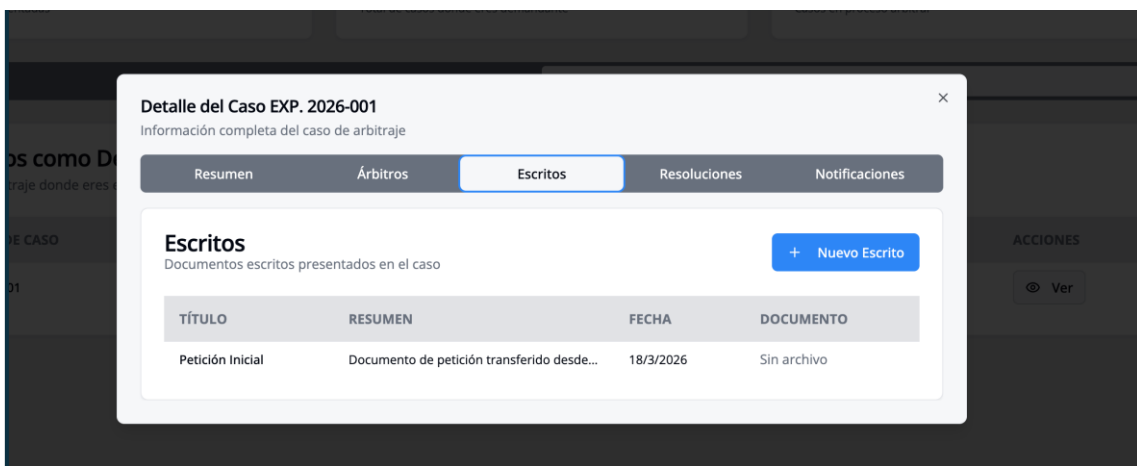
os como D
traje donde eres

E CASO

01

ACCIONES

Ver

Detalle del Caso EXP. 2026-001
Información completa del caso de arbitraje

×

Resumen | Árbitros | Escritos | Resoluciones | Notificaciones

Escritos
Documentos escritos presentados en el caso

+ Nuevo Escrito

| TÍTULO | RESUMEN | FECHA | DOCUMENTO |
|---|---|---|---|
| Petición Inicial | Documento de petición transferido desde... | 18/3/2026 | Sin archivo |